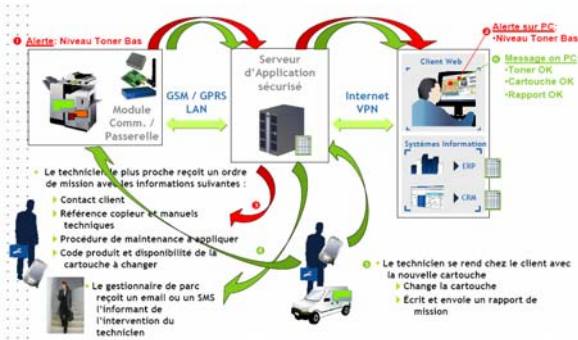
1 Alerte: Niveau Toner Bas

Module Comm. / Passerelle

GSM / GPRS LAN

Serveur d'Application sécurisé

Internet VPN

2 Alerte sur PC: •Niveau Toner Bas

Client Web

6 Message on PC •Toner OK •Cartouche OK •Rapport OK

Systèmes Information

ERP

CRM

3 Le technicien le plus proche reçoit un ordre de mission avec les informations suivantes :

Contact client

Référence copieur et manuels techniques

Procédure de maintenance à appliquer

Code produit et disponibilité de la cartouche à changer

4 Le gestionnaire de parc reçoit un email ou un SMS l'informant de l'intervention du technicien

5 Le technicien se rend chez le client avec la nouvelle cartouche

Change la cartouche

Ecrit et envoie un rapport de mission